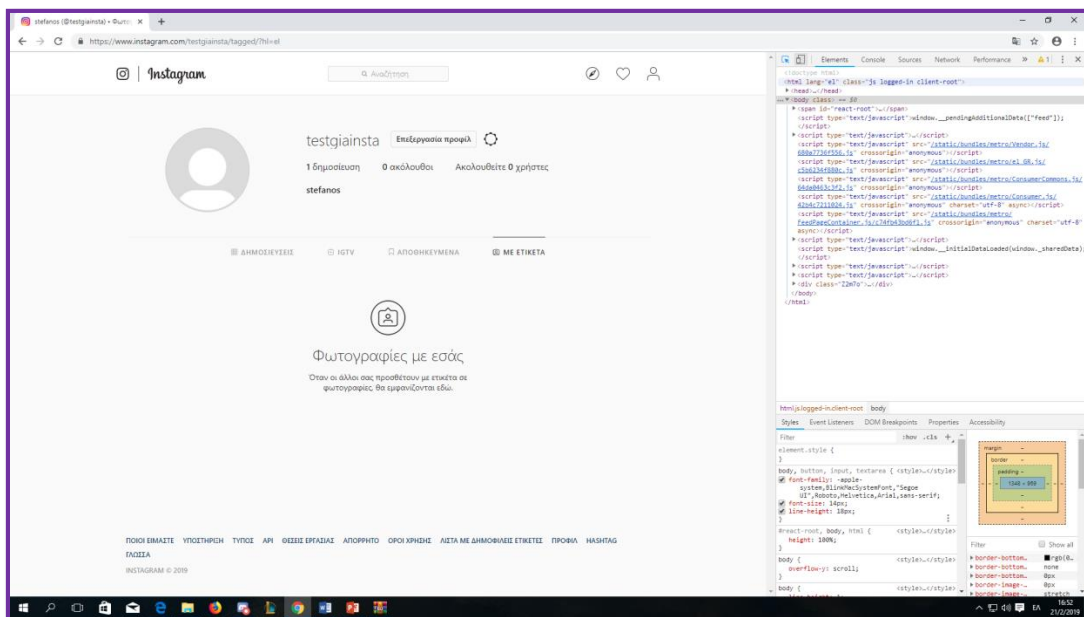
stefanos (@testgiainsta) • Φωτο ×  +

https://www.instagram.com/testgiainsta/tagged/?hl=el

Instagram

Αναζήτηση

testgiainsta  Επεξεργασία προφίλ

1 δημοσίευση  0 ακόλουθοι  Ακολουθείτε 0 χρήστες

stefanos

ΔΗΜΟΣΙΕΥΣΕΙΣ  IGTV  ΑΠΟΘΗΚΕΥΜΕΝΑ  ΜΕ ΕΤΙΚΕΤΑ

Φωτογραφίες με εσάς

Όταν οι άλλοι σας προσθέτουν με ετικέτα σε φωτογραφίες, θα εμφανίζονται εδώ.

ΠΟΙΟΙ ΕΙΜΑΣΤΕ  ΥΠΟΣΤΗΡΙΞΗ  ΤΥΠΟΣ  API  ΘΕΣΕΙΣ ΕΡΓΑΣΙΑΣ  ΑΠΟΡΡΗΤΟ  ΟΡΟΙ ΧΡΗΣΗΣ  ΛΙΣΤΑ ΜΕ ΔΗΜΟΦΙΛΕΙΣ ΕΤΙΚΕΤΕΣ  ΠΡΟΦΙΛ  HASHTAG  ΓΛΩΣΣΑ

INSTAGRAM © 2019

Elements  Console  Sources  Network  Performance  »  1

<!doctype html>
<html lang="el" class="js logged-in client-root">
▶ <head>…</head>
… ▼ <body class> == $0
▶ <span id="react-root">…</span>
<script type="text/javascript">window.__pendingAdditionalData(["feed"]);</script>
▶ <script type="text/javascript">…</script>
<script type="text/javascript" src="/static/bundles/metro/Vendor.js/680e7736f556.js" crossorigin="anonymous"></script>
<script type="text/javascript" src="/static/bundles/metro/el_GR.js/c5b6234f880c.js" crossorigin="anonymous"></script>
<script type="text/javascript" src="/static/bundles/metro/ConsumerCommons.js/04de0463c3f2.js" crossorigin="anonymous"></script>
<script type="text/javascript" src="/static/bundles/metro/Consumer.js/42b4c7211024.js" crossorigin="anonymous" charset="utf-8" async></script>
<script type="text/javascript" src="/static/bundles/metro/FeedPageContainer.js/c74fb63bd6f1.js" crossorigin="anonymous" charset="utf-8" async></script>
▶ <script type="text/javascript">…</script>
<script type="text/javascript">window.__initialDataLoaded(window._sharedData);</script>
▶ <script type="text/javascript">…</script>
▶ <script type="text/javascript">…</script>
▶ <div class="Z2m7o">…</div>
</body>
</html>

html.js.logged-in.client-root  body

Styles  Event Listeners  DOM Breakpoints  Properties  Accessibility

Filter  :hov .cls +

element.style {
}
body, button, input, textarea { <style>…</style>
font-family: -apple-system,BlinkMacSystemFont,"Segoe UI",Roboto,Helvetica,Arial,sans-serif;
font-size: 14px;
line-height: 18px;
}
#react-root, body, html { <style>…</style>
height: 100%;
}
body { <style>…</style>
overflow-y: scroll;
}
body { <style>…</style>

margin –
border –
padding –
1348 × 959
–
–

Filter  Show all
▶ border-bottom… rgb(0…
▶ border-bottom… none
▶ border-bottom… 0px
▶ border-image-… 0px
▶ border-image-… stretch

ΕΛ  16:52  21/2/2019